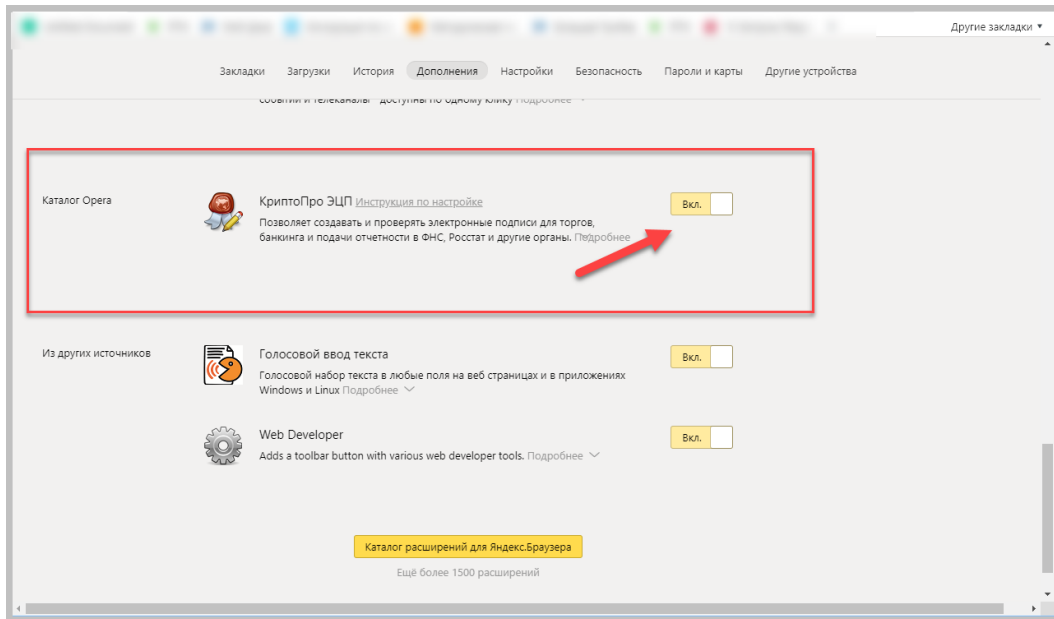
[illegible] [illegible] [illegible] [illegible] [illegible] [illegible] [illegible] Другие закладки ▾

Закладки Загрузки История Дополнения Настройки Безопасность Пароли и карты Другие устройства

событий и телеканалы - доступны по одному клику Подробнее

Каталог Opera

КриптоПро ЭЦП Инструкция по настройке

Позволяет создавать и проверять электронные подписи для торгов, банкинга и подачи отчетности в ФНС, Росстат и другие органы. Подробнее

Вкл.

Из других источников

Голосовой ввод текста

Голосовой набор текста в любые поля на веб страницах и в приложениях Windows и Linux Подробнее

Вкл.

Web Developer

Adds a toolbar button with various web developer tools. Подробнее

Вкл.

Каталог расширений для Яндекс.Браузера

Ещё более 1500 расширений